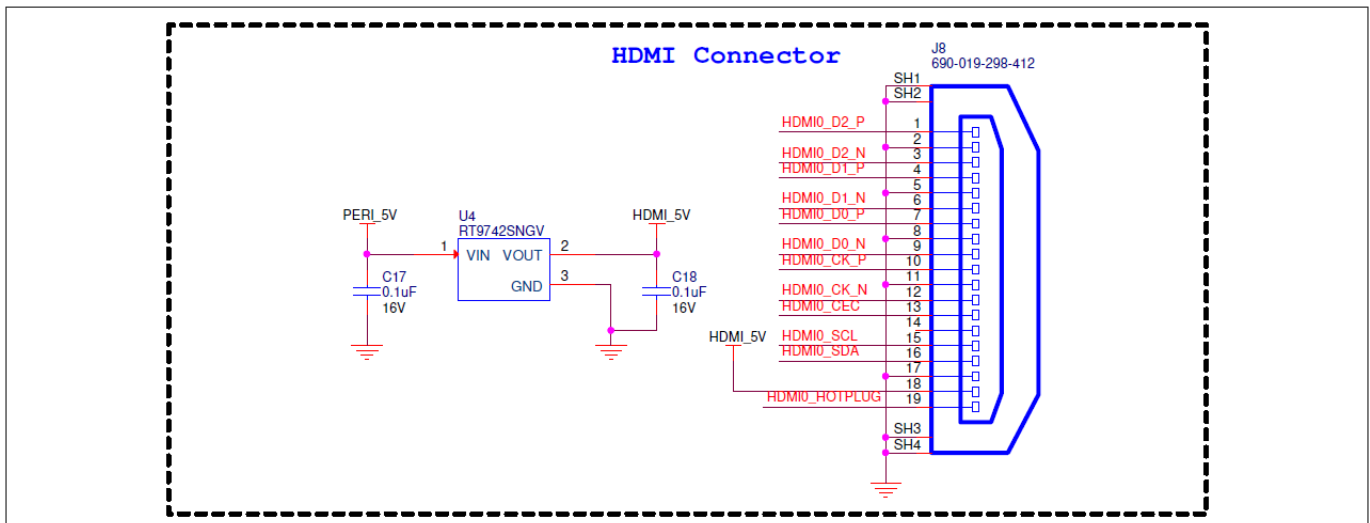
HDMI Connector

J8
690-019-298-412

SH1
SH2

PERI_5V

U4
RT9742SNGV

1 VIN VOUT 2
GND 3

C17
0.1uF
16V

HDMI_5V

C18
0.1uF
16V

HDMI0_D2_P 1
2
HDMI0_D2_N 3
HDMI0_D1_P 4
5
HDMI0_D1_N 6
HDMI0_D0_P 7
8
HDMI0_D0_N 9
HDMI0_CK_P 10
11
HDMI0_CK_N 12
HDMI0_CEC 13
14
HDMI_5V
HDMI0_SCL 15
HDMI0_SDA 16
17
18
HDMI0_HOTPLUG 19

SH3
SH4